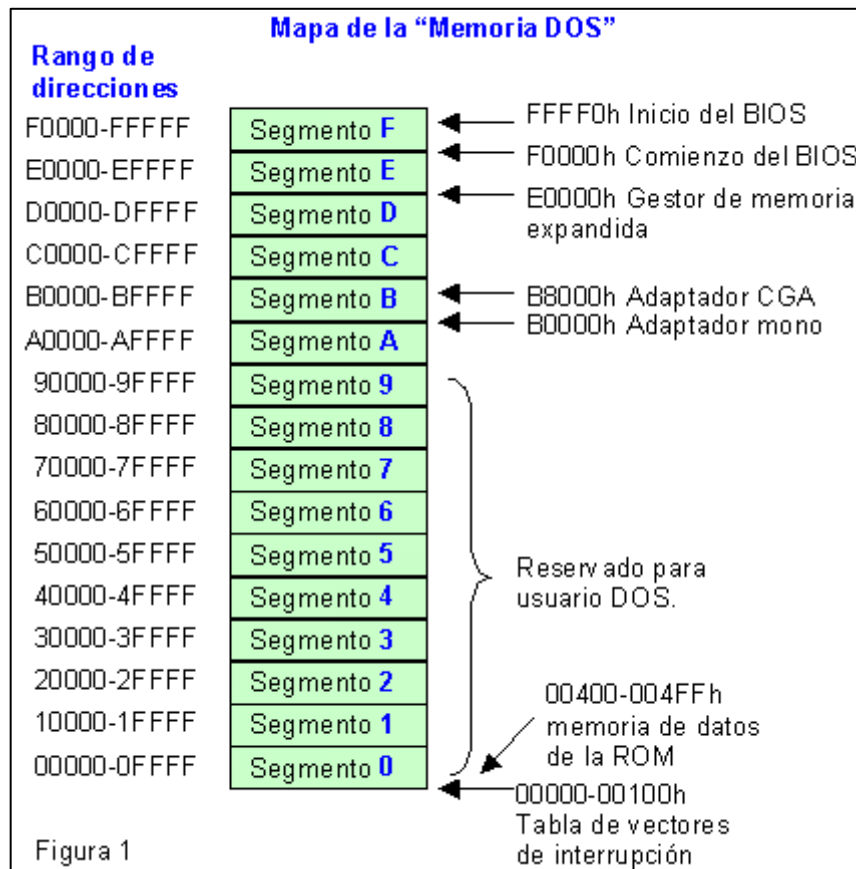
Mapa de la "Memoria DOS"

Rango de direcciones

| Rango de direcciones | |
|---|---|
| F0000-FFFFF | Segmento F |
| E0000-EFFFF | Segmento E |
| D0000-DFFFF | Segmento D |
| C0000-CFFFF | Segmento C |
| B0000-BFFFF | Segmento B |
| A0000-AFFFF | Segmento A |
| 90000-9FFFF | Segmento 9 |
| 80000-8FFFF | Segmento 8 |
| 70000-7FFFF | Segmento 7 |
| 60000-6FFFF | Segmento 6 |
| 50000-5FFFF | Segmento 5 |
| 40000-4FFFF | Segmento 4 |
| 30000-3FFFF | Segmento 3 |
| 20000-2FFFF | Segmento 2 |
| 10000-1FFFF | Segmento 1 |
| 00000-0FFFF | Segmento 0 |

FFFF0h Inicio del BIOS

F0000h Comienzo del BIOS

E0000h Gestor de memoria expandida

B8000h Adaptador CGA

B0000h Adaptador mono

Reservado para usuario DOS.

00400-004FFh memoria de datos de la ROM

00000-00100h Tabla de vectores de interrupción

Figura 1